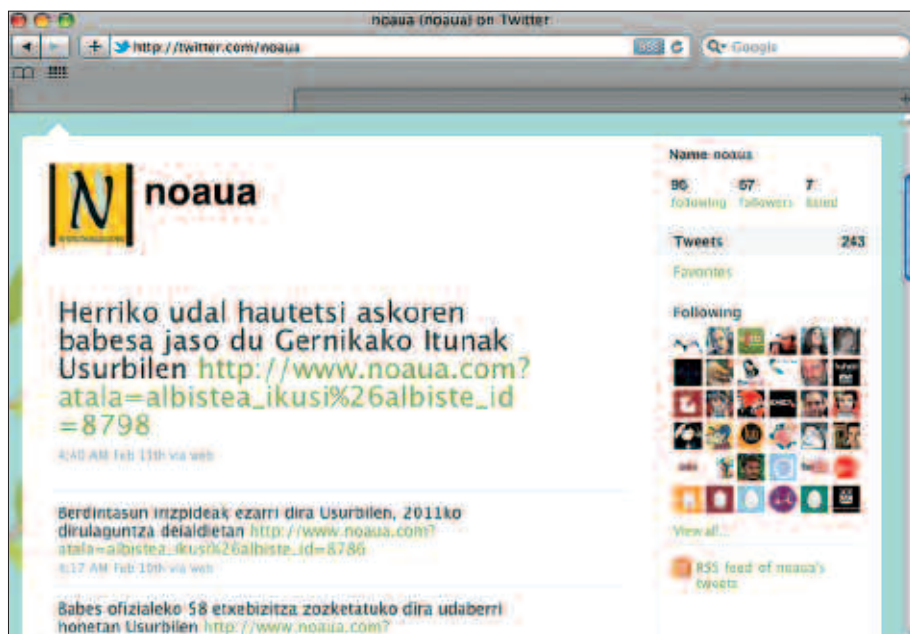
noaua (noaua) on Twitter

http://twitter.com/noaua

RSS

Q- Google

N

noaua

Herriko udal hautetsi askoren babesa jaso du Gernikako Itunak Usurbilen http://www.noaua.com?atala=albistea_ikusi%26albiste_id=8798

4:40 AM Feb 11th via web

Berdintasun irizpideak ezarri dira Usurbilen, 2011ko dirulaguntza deialdietan http://www.noaua.com?atala=albistea_ikusi%26albiste_id=8786

4:17 AM Feb 10th via web

Babes ofizialeko 58 etxebizitza zozketatuko dira udaberri honetan Usurbilen http://www.noaua.com?

Name noaua

96 following

67 followers

7 listed

Tweets 243

Favorites

Following

View all...

RSS feed of noaua's tweets